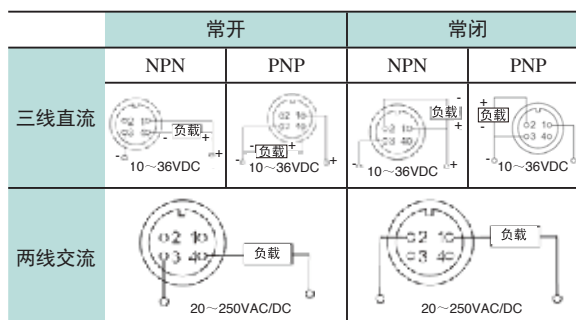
|  | 常开 |  | 常闭 |  |
|---|---|---|---|---|
|  | NPN | PNP | NPN | PNP |
| 三线直流 | 2 1 3 4 - 负载 + - + 10～36VDC | 2 1 3 4 - 负载 + - + 10～36VDC | 2 1 3 4 - 负载 + - + 10～36VDC | + 负载 - 2 1 3 4 - + 10～36VDC |
| 两线交流 | 2 1 3 4 负载 20～250VAC/DC |  | 2 1 3 4 负载 20～250VAC/DC |  |